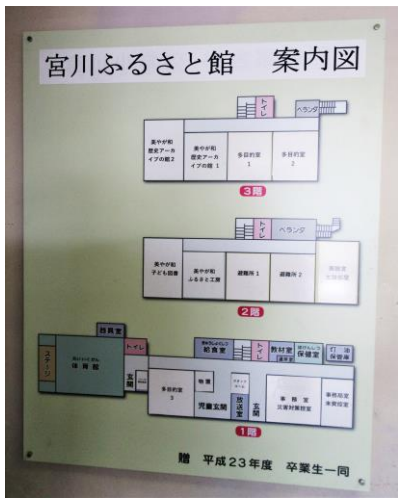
宮川ふるさと館　案内図

トイレ
ベランダ
美やが和歴史アーカイブの館2
美やが和歴史アーカイブの館1
多目的室1
多目的室2
3階

トイレ
ベランダ
美やが和子ども図書
美やが和ふるさと工房
趣味所1
趣味所2
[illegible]
2階

放送室
ステージ
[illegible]体育館
トイレ
玄関
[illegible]給食室
トイレ
教材室
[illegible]保健室
打合保健室
多目的室3
物置
児童玄関
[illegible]
放送室
玄関
事務室
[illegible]
事務局室
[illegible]
1階

贈　平成23年度　卒業生一同